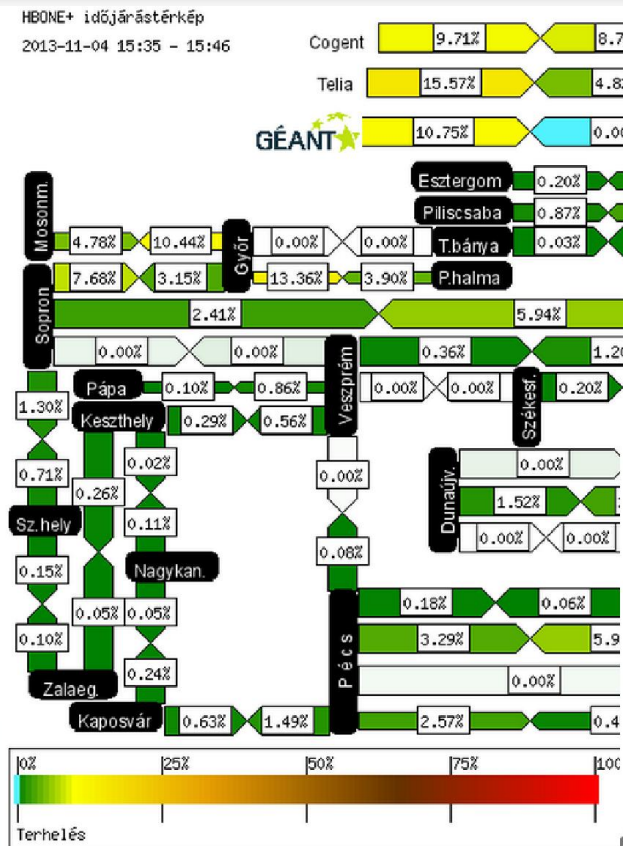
HBONE+ időjárástérkép
2013-11-04 15:35 - 15:46

Cogent 9.71% 8.7
Telia 15.57% 4.8
GÉANT 10.75% 0.0

Esztergom 0.20%
Piliscsaba 0.87%
Mosonm. 4.78% 10.44% Győr 0.00% 0.00% T.bánya 0.03%
7.68% 3.15% 13.36% 3.90% P.halma
Sopron 2.41% 5.94%
0.00% 0.00% Veszprém 0.36% 1.2
Pápa 0.10% 0.86% 0.00% 0.00% Székesf. 0.20%
1.30% Keszthely 0.29% 0.56%
0.71% 0.02% 0.00% Dunaújv. 0.00%
0.26% 1.52%
Sz.hely 0.11% 0.00% 0.00%
0.15% Nagykan. 0.08%
0.05% 0.05% Pécs 0.18% 0.06%
0.10% 3.29% 5.9
0.24% 0.00%
Zalaeg.
Kaposvár 0.63% 1.49% 2.57% 0.4

0% 25% 50% 75% 100
Terhelés